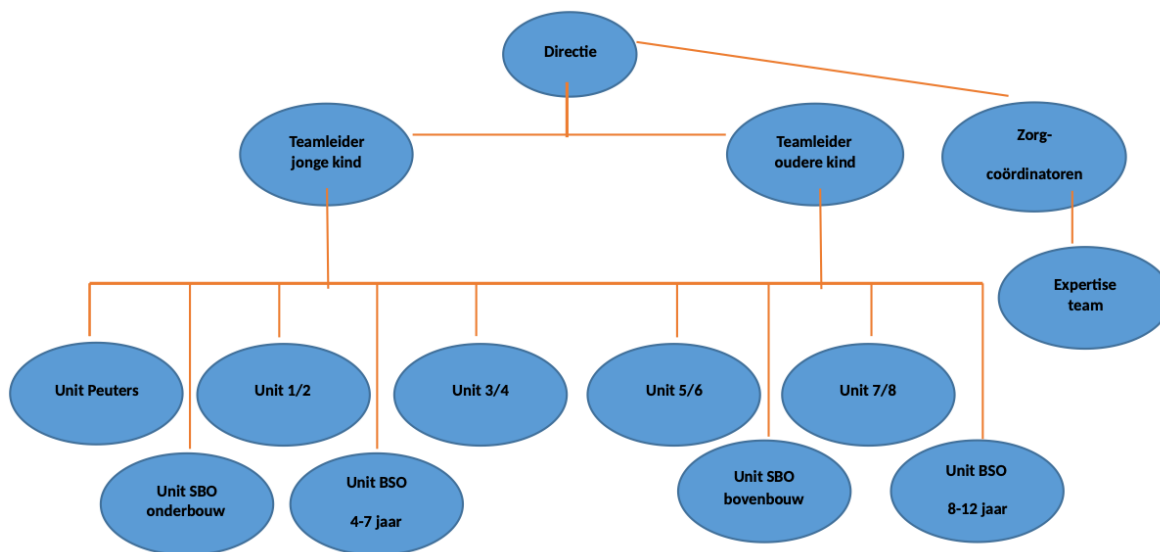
Directie

Teamleider jonge kind

Teamleider oudere kind

Zorg-

coördinatoren

Expertise team

Unit Peuters

Unit 1/2

Unit 3/4

Unit 5/6

Unit 7/8

Unit SBO onderbouw

Unit BSO

4-7 jaar

Unit SBO bovenbouw

Unit BSO

8-12 jaar